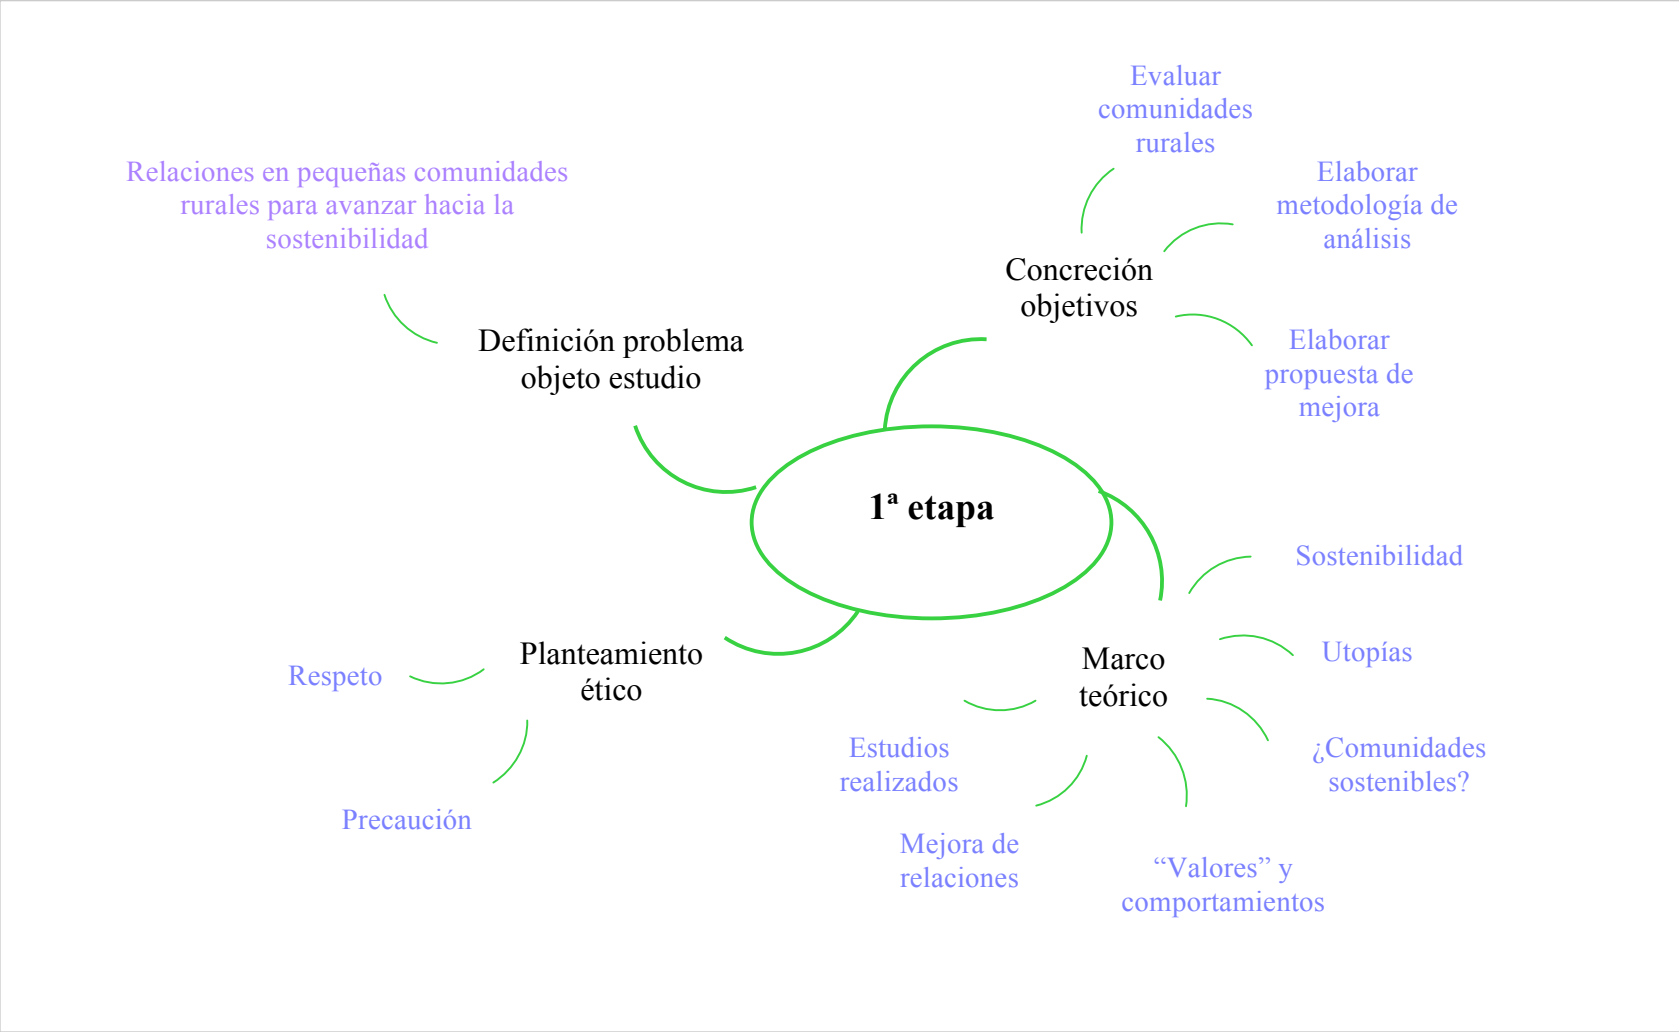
1ª etapa

Definición problema objeto estudio

Relaciones en pequeñas comunidades rurales para avanzar hacia la sostenibilidad

Concreción objetivos

Evaluar comunidades rurales

Elaborar metodología de análisis

Elaborar propuesta de mejora

Marco teórico

Sostenibilidad

Utopías

¿Comunidades sostenibles?

"Valores" y comportamientos

Mejora de relaciones

Estudios realizados

Planteamiento ético

Respeto

Precaución